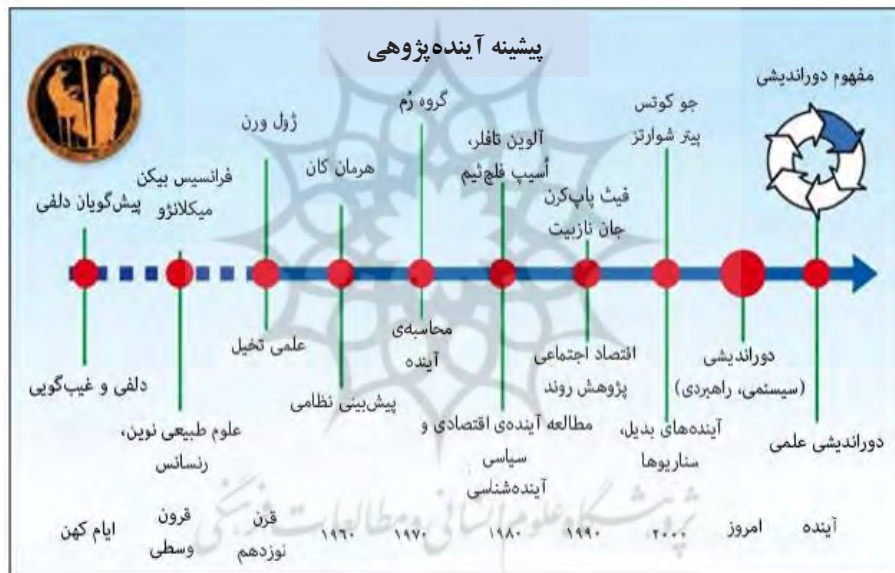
پیشینه آینده‌پژوهی

مفهوم دوراندیشی

جو کوتس
پیتر شوارتز

آلوین تافلر،
اُسیپ فلخ‌تیم

گروه رُم

ژول ورن

هرمان کان

فرانسیس بیکن
میکلانژو

پیش‌گویان دلفی

فیث پاپ‌کرن
جان نازبیت

دلفی و غیب‌گویی

علوم طبیعی نوین،
رنسانس

علمی تخیل

پیش‌بینی نظامی

محاسبه‌ی
آینده

مطالعه آینده‌ی اقتصادی و
سیاسی
آینده‌شناسی

اقتصاد اجتماعی
پژوهش روند

آینده‌های بدیل،
سناریوها

دوراندیشی
(سیستمی، راهبردی)

دوراندیشی علمی

ایام کهن

قرون
وسطی

قرن
نوزدهم

۱۹۶۰

۱۹۷۰

۱۹۸۰

۱۹۹۰

۲۰۰۰

امروز

آینده

پژوهشگاه علوم انسانی و مطالعات فرهنگی